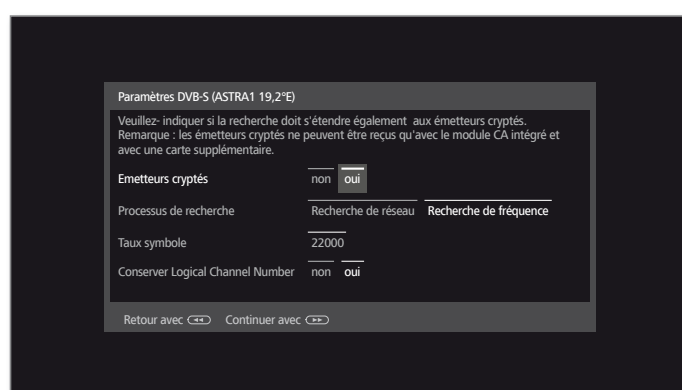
Paramètres DVB-S (ASTRA1 19,2°E)

Veuillez- indiquer si la recherche doit s'étendre également aux émetteurs cryptés. Remarque : les émetteurs cryptés ne peuvent être reçus qu'avec le module CA intégré et avec une carte supplémentaire.

| | | |
|---|---|---|
| Emetteurs cryptés | non | oui |
| Processus de recherche | Recherche de réseau | Recherche de fréquence |
| Taux symbole | 22000 | |
| Conserver Logical Channel Number | non | oui |

Retour avec Continuer avec